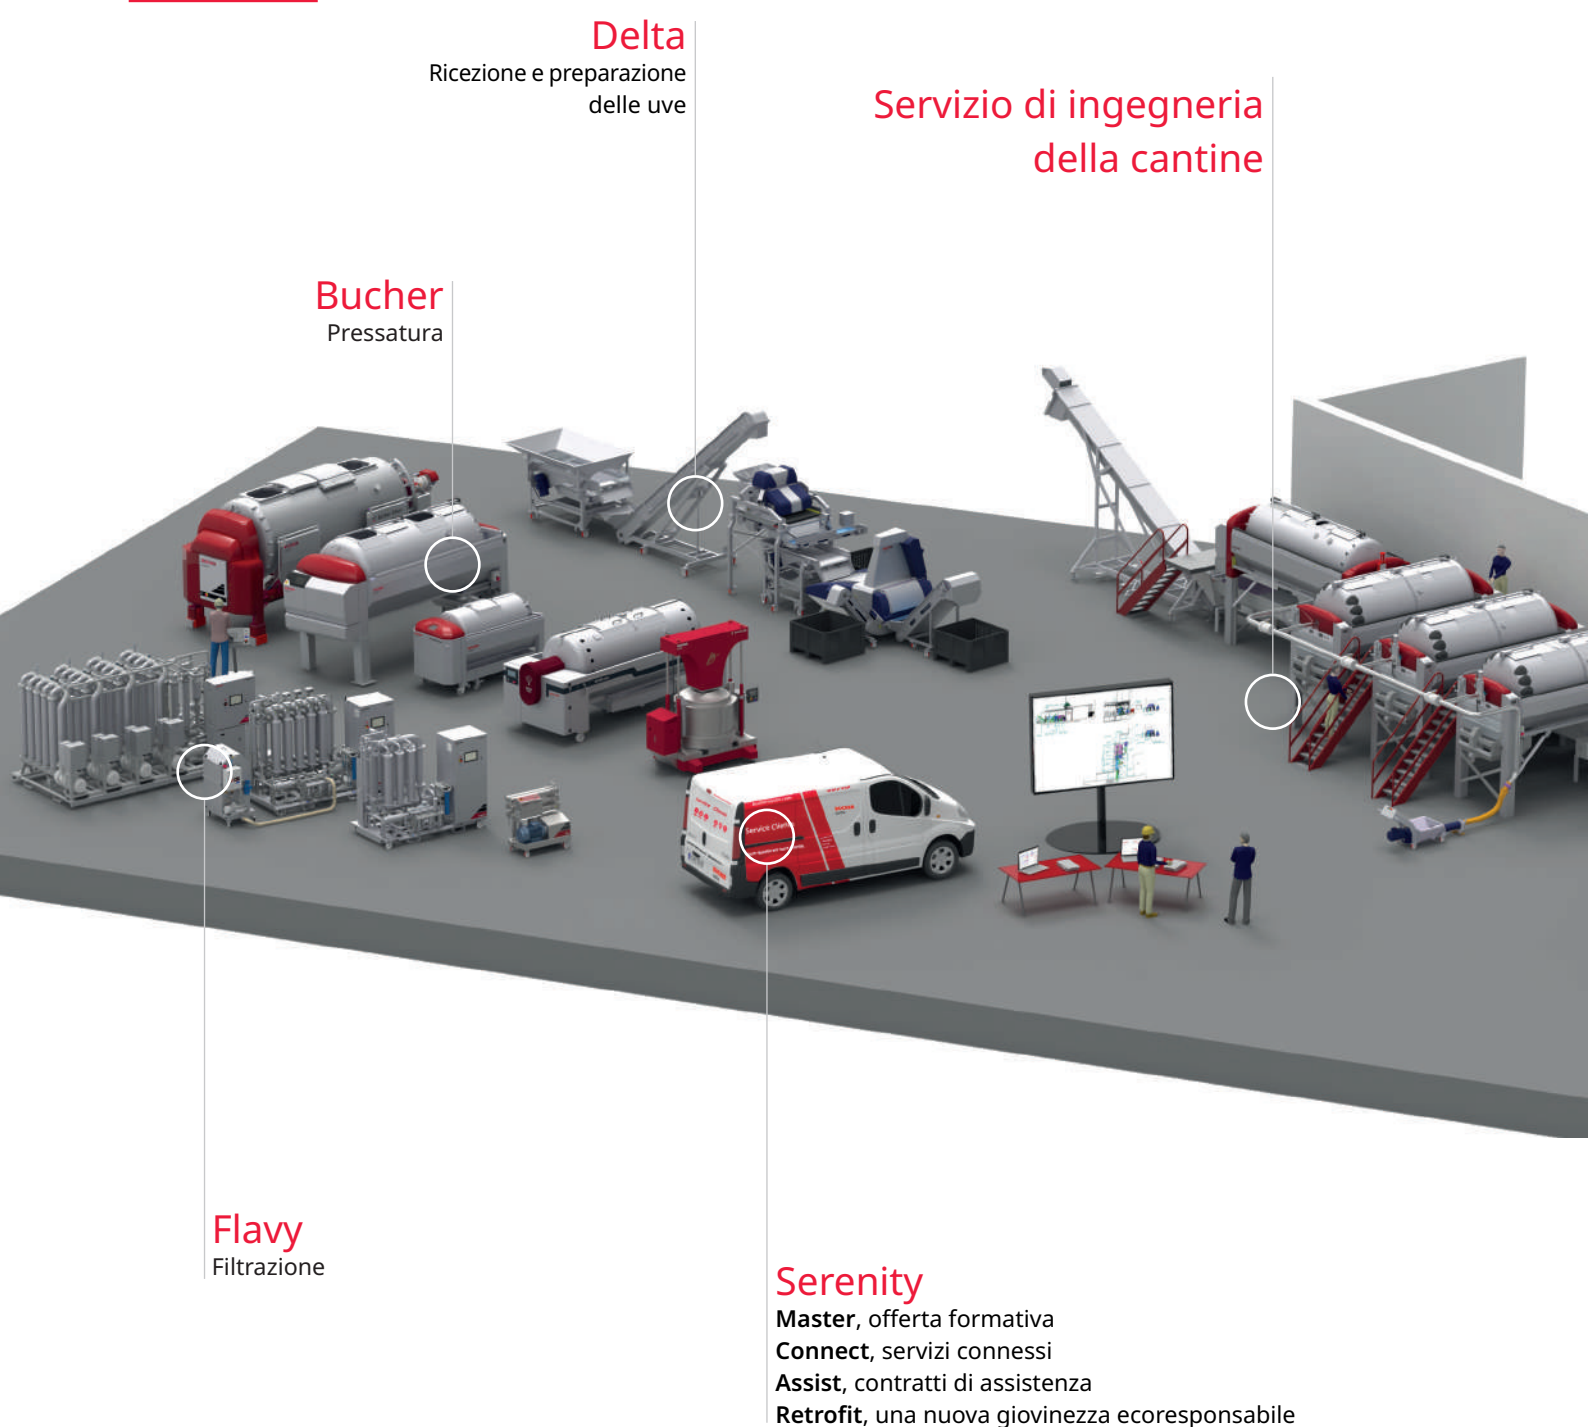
Delta
Ricezione e preparazione delle uve

Servizio di ingegneria della cantine

Bucher
Pressatura

Flavy
Filtrazione

Serenity
**Master**, offerta formativa
**Connect**, servizi connessi
**Assist**, contratti di assistenza
**Retrofit**, una nuova giovinezza ecoresponsabile